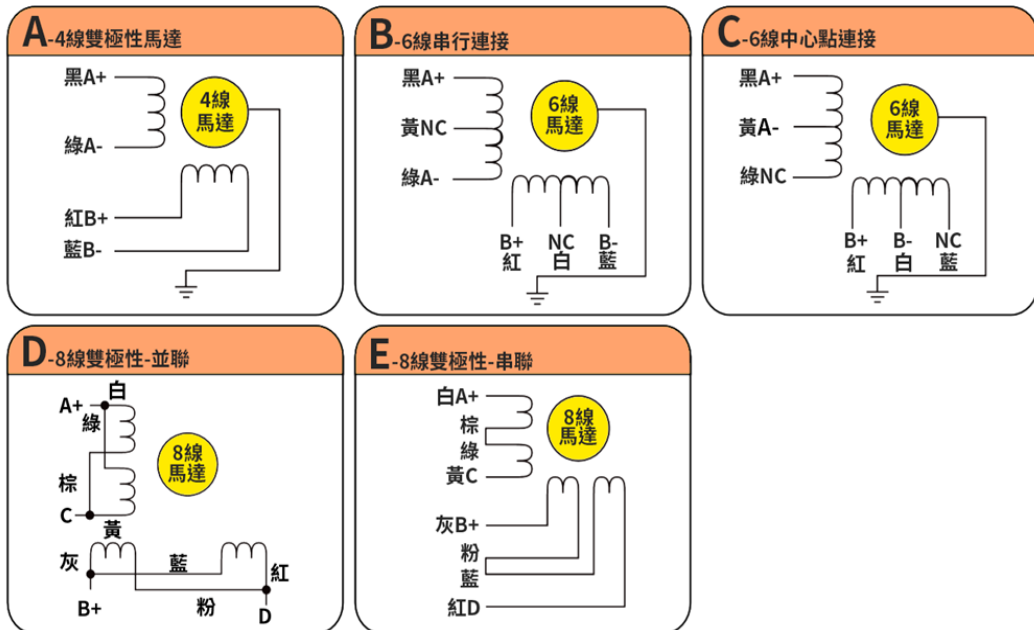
A-4線雙極性馬達

黑A+
綠A-
4線馬達
紅B+
藍B-

B-6線串行連接

黑A+
黃NC
綠A-
6線馬達
B+ 紅
NC 白
B- 藍

C-6線中心點連接

黑A+
黃A-
綠NC
6線馬達
B+ 紅
B- 白
NC 藍

D-8線雙極性-並聯

A+
白
綠
8線馬達
棕
C
黃
灰
藍
紅
B+
粉
D

E-8線雙極性-串聯

白A+
棕
綠
黃C
8線馬達
灰B+
粉
藍
紅D